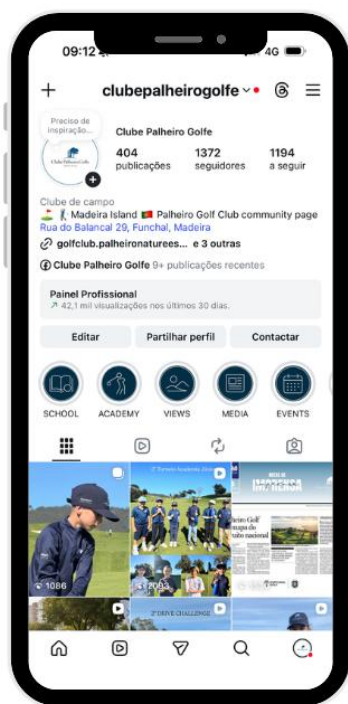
09:12 4G

clubepalheirogolfe

Preciso de inspiração...

Clube Palheiro Golfe

404 publicações 1372 seguidores 1194 a seguir

Clube de campo
⛳ 🏌 Madeira Island 🇵🇹 Palheiro Golf Club community page
Rua do Balancal 29, Funchal, Madeira
golfclub.palheironaturees... e 3 outras
Clube Palheiro Golfe 9+ publicações recentes

Painel Profissional
42,1 mil visualizações nos últimos 30 dias.

Editar Partilhar perfil Contactar

SCHOOL ACADEMY VIEWS MEDIA EVENTS

2º Torneio Academia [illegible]

Palheiro Golf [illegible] clube nacional

1086

2003

2º DRIVE CHALLENGE